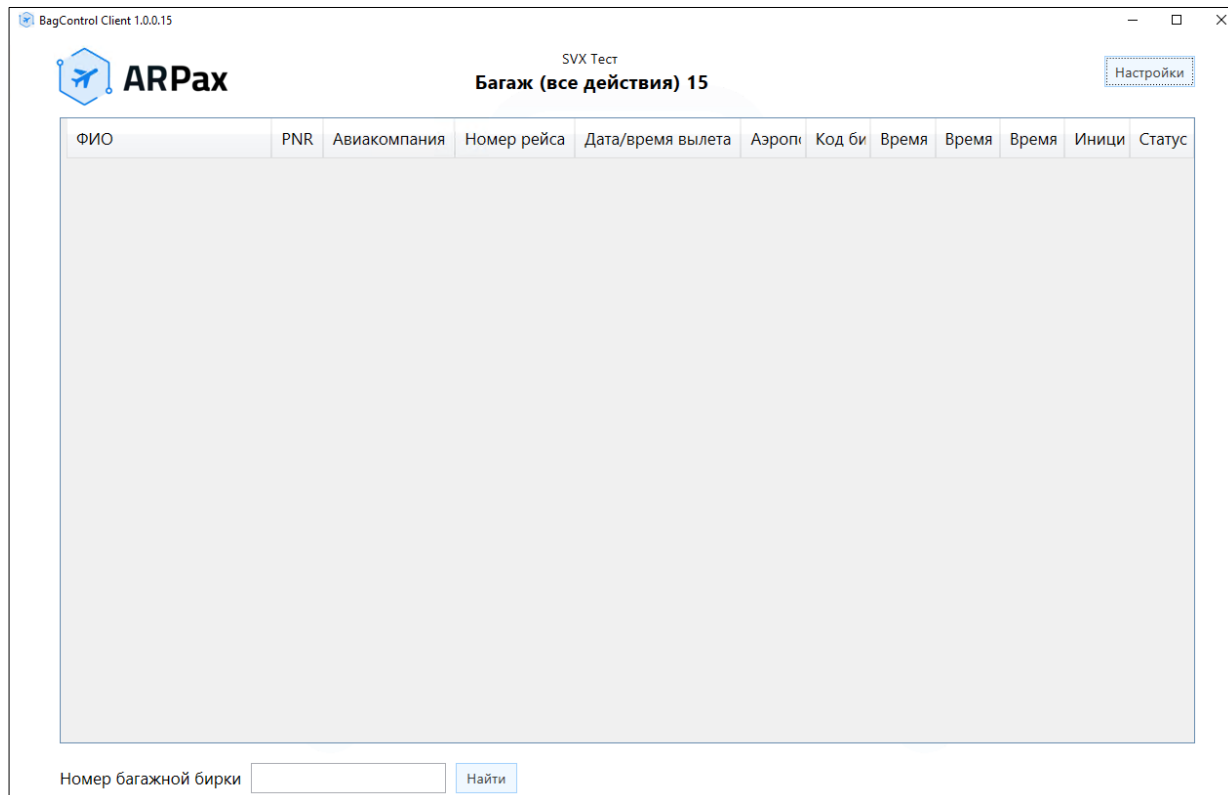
BagControl Client 1.0.0.15

ARPax

SVX Тест
Багаж (все действия) 15

Настройки

| ФИО | PNR | Авиакомпания | Номер рейса | Дата/время вылета | Аэроп | Код би | Время | Время | Время | Иници | Статус |
|---|---|---|---|---|---|---|---|---|---|---|---|

Номер багажной бирки Найти